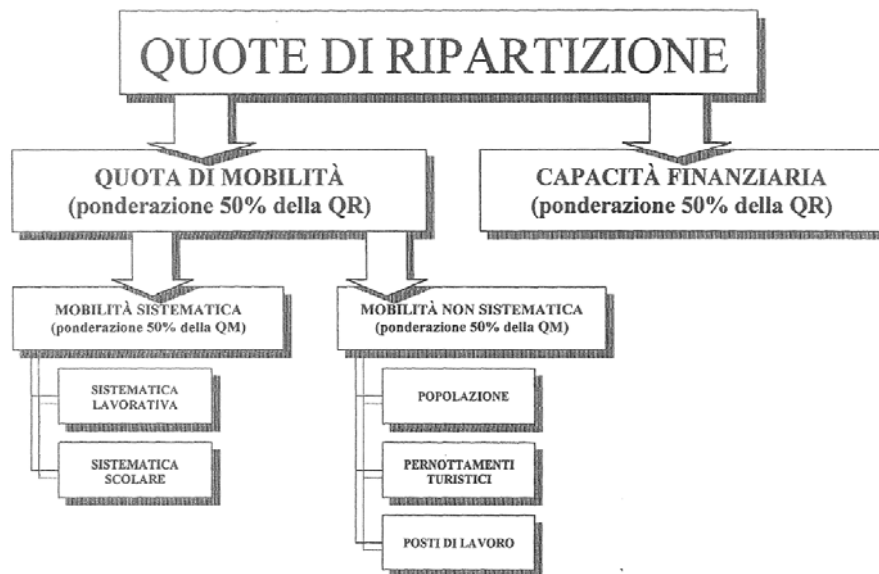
QUOTE DI RIPARTIZIONE

QUOTA DI MOBILITÀ
(ponderazione 50% della QR)

CAPACITÀ FINANZIARIA
(ponderazione 50% della QR)

MOBILITÀ SISTEMATICA
(ponderazione 50% della QM)

SISTEMATICA LAVORATIVA

SISTEMATICA SCOLARE

MOBILITÀ NON SISTEMATICA
(ponderazione 50% della QM)

POPOLAZIONE

PERNOTTAMENTI TURISTICI

POSTI DI LAVORO